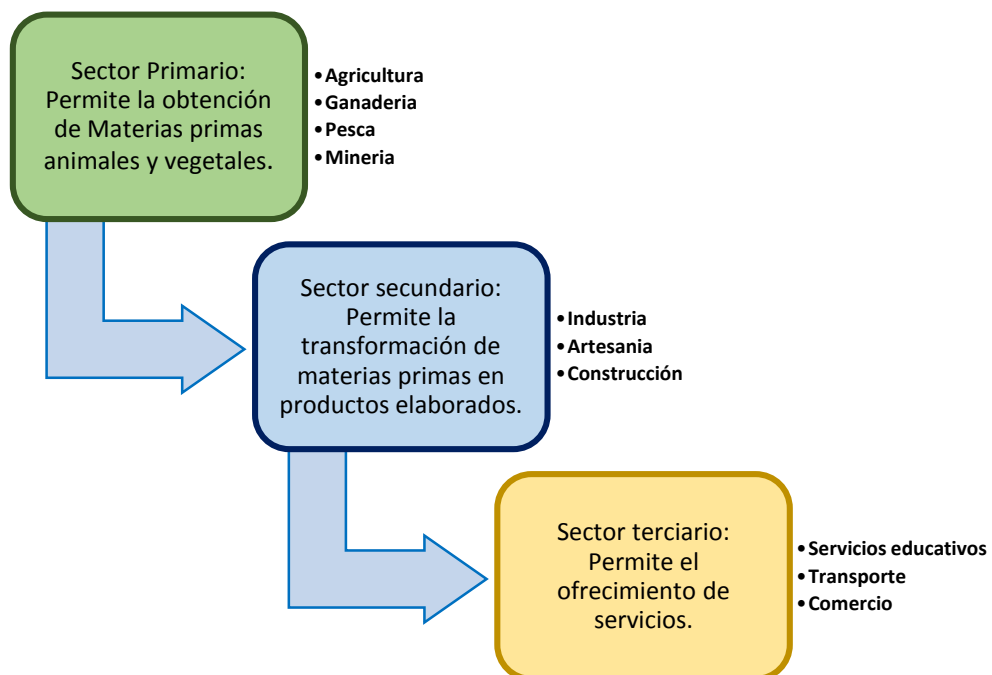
Sector Primario: Permite la obtención de Materias primas animales y vegetales.

• Agricultura
• Ganaderia
• Pesca
• Mineria

Sector secundario: Permite la transformación de materias primas en productos elaborados.

• Industria
• Artesania
• Construcción

Sector terciario: Permite el ofrecimiento de servicios.

• Servicios educativos
• Transporte
• Comercio